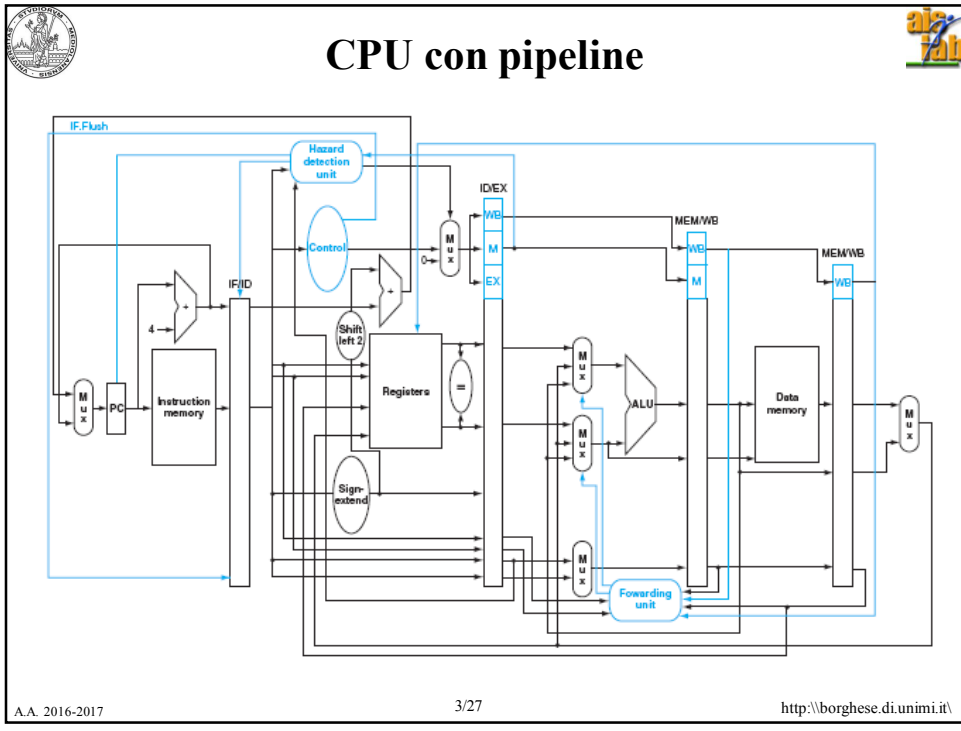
CPU con pipeline

IF.Flush

Hazard detection unit

ID/EX

WB

M

EX

MEM/WB

WB

M

MEM/WB

WB

Control

0

M u x

IF/ID

4

+

+

Shift left 2

M u x

PC

Instruction memory

Registers

=

M u x

ALU

M u x

Data memory

M u x

Sign-extend

M u x

Fowarding unit

A.A. 2016-2017

3/27

http:\\borghese.di.unimi.it\